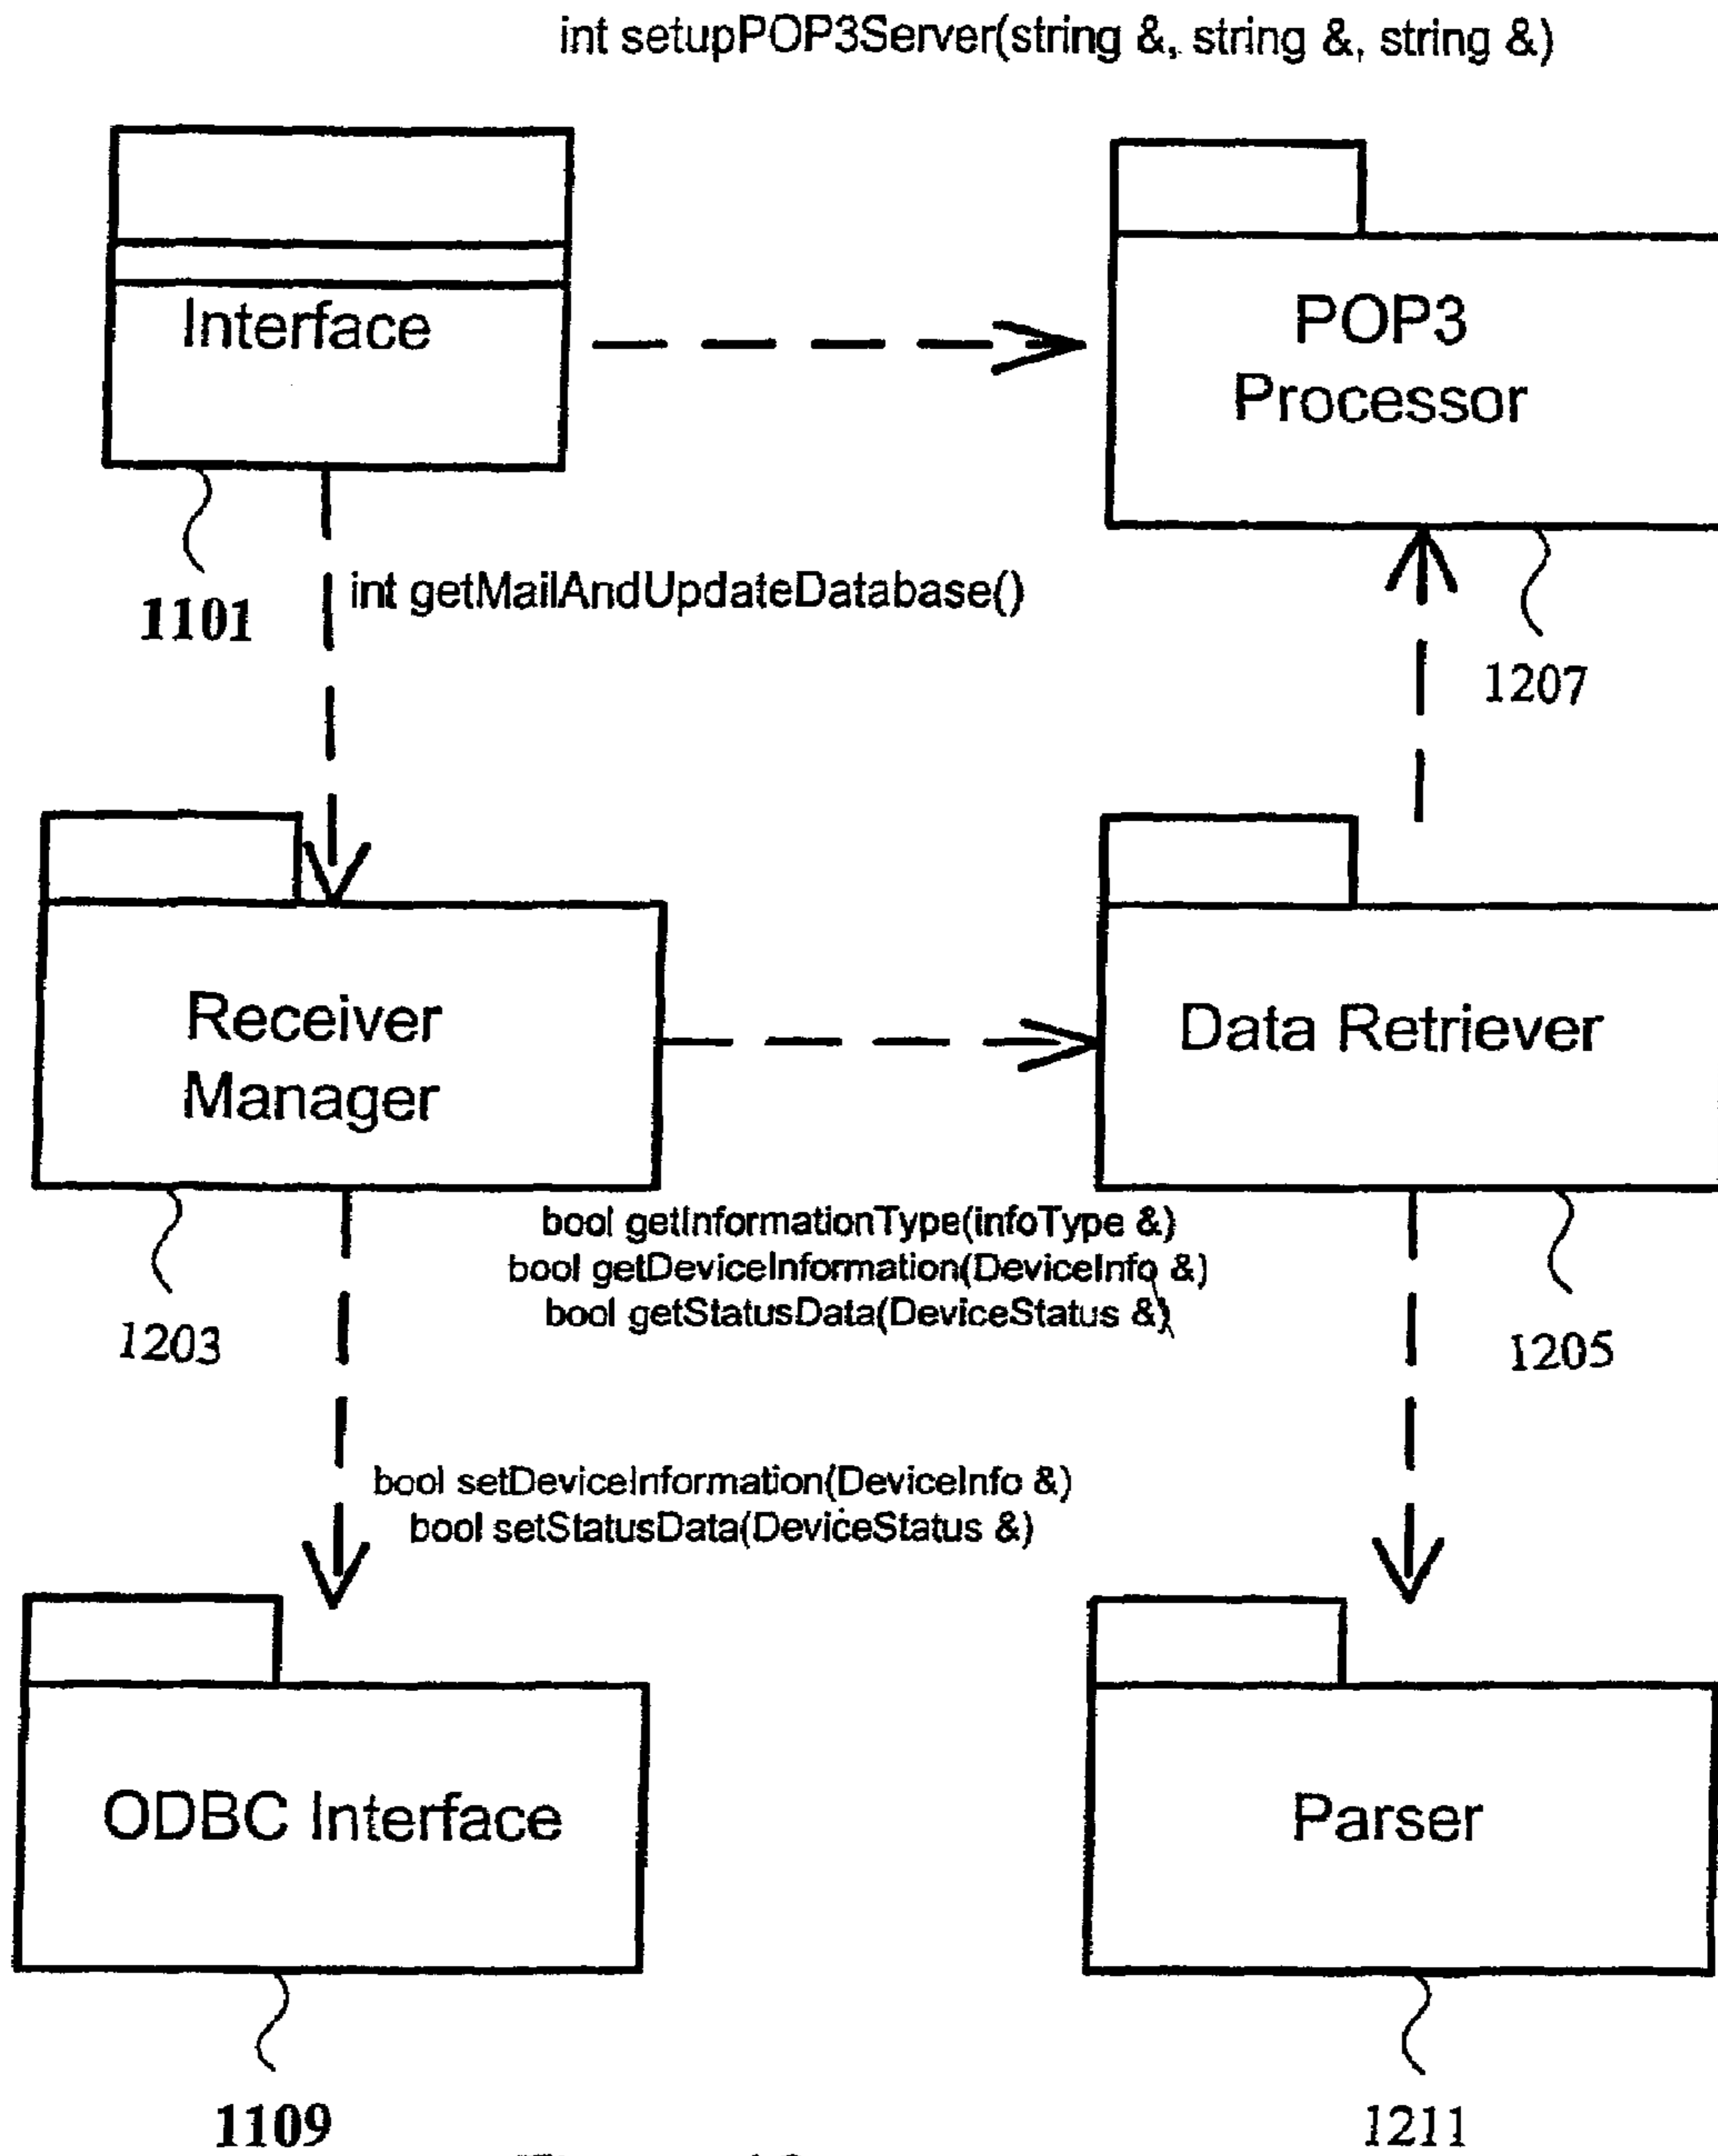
int setupPOP3Server(string &, string &, string &)

Interface

POP3
Processor

1101

int getMailAndUpdateDatabase()

1207

Receiver
Manager

Data Retriever

bool getInformationType(infoType &)
bool getDeviceInformation(DeviceInfo &)
bool getStatusData(DeviceStatus &)

1203

1205

bool setDeviceInformation(DeviceInfo &)
bool setStatusData(DeviceStatus &)

ODBC Interface

Parser

1109

1211